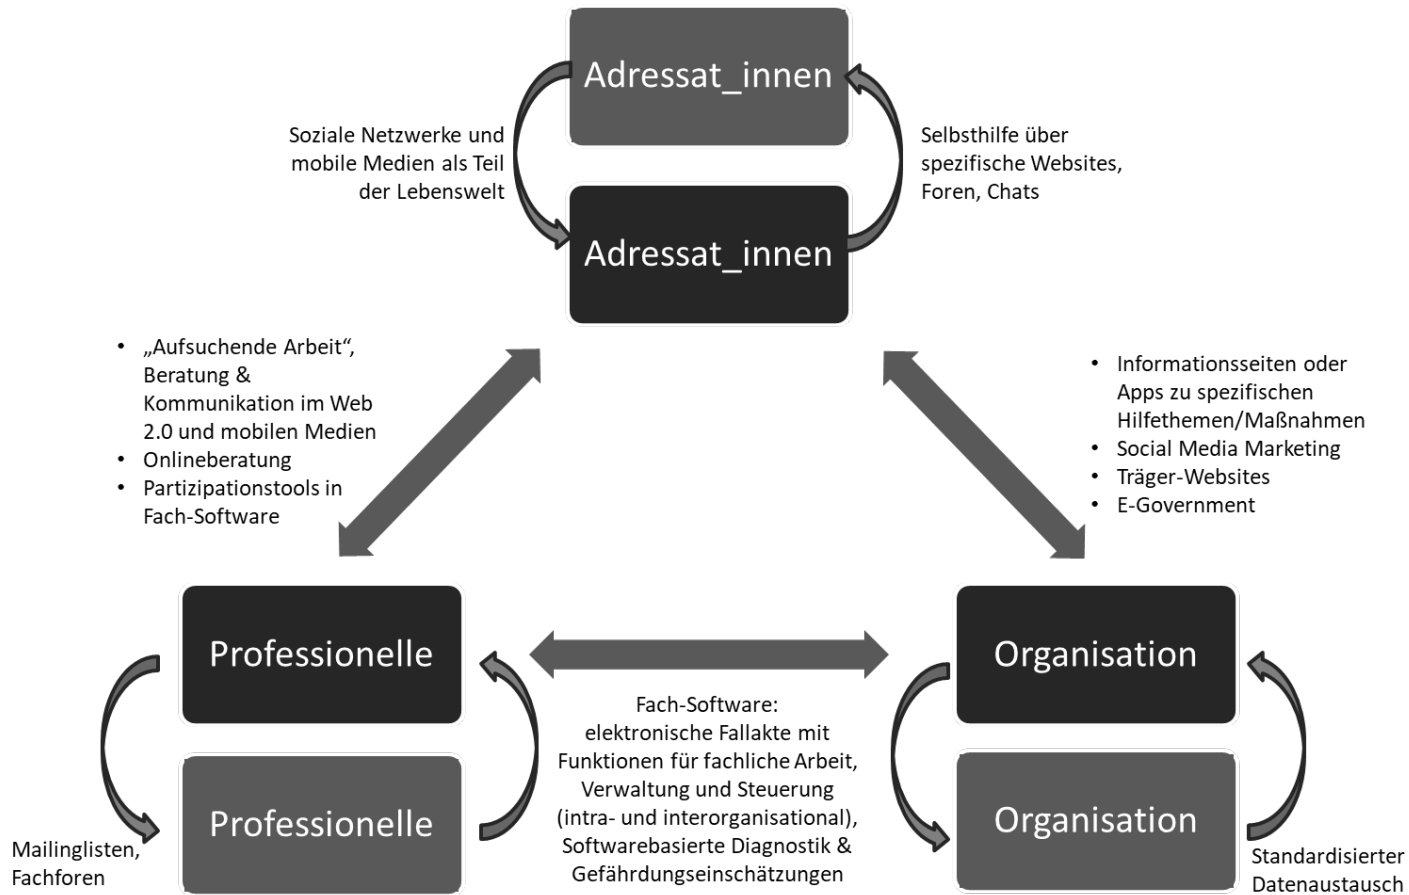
Adressat_innen

Soziale Netzwerke und mobile Medien als Teil der Lebenswelt

Selbsthilfe über spezifische Websites, Foren, Chats

Adressat_innen

- „Aufsuchende Arbeit“, Beratung & Kommunikation im Web 2.0 und mobilen Medien
- Onlineberatung
- Partizipationstools in Fach-Software

- Informationsseiten oder Apps zu spezifischen Hilfethemen/Maßnahmen
- Social Media Marketing
- Träger-Websites
- E-Government

Professionelle

Organisation

Fach-Software: elektronische Fallakte mit Funktionen für fachliche Arbeit, Verwaltung und Steuerung (intra- und interorganisational), Softwarebasierte Diagnostik & Gefährdungseinschätzungen

Professionelle

Organisation

Mailinglisten, Fachforen

Standardisierter Datenaustausch